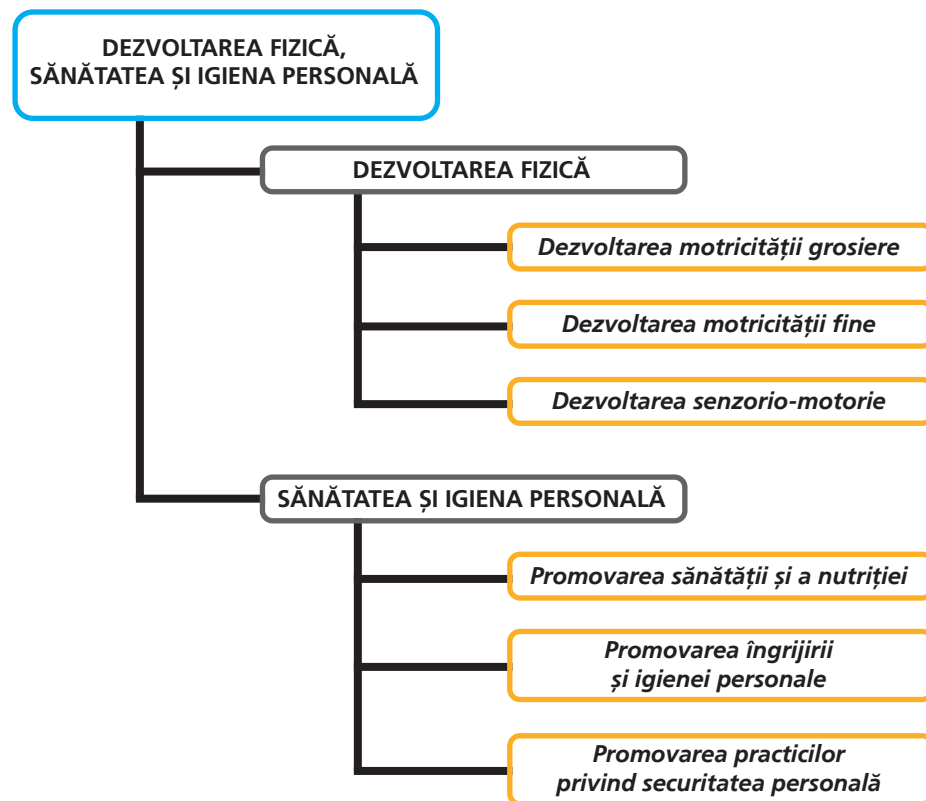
DEZVOLTAREA FIZICĂ, SĂNĂTATEA ȘI IGIENA PERSONALĂ

DEZVOLTAREA FIZICĂ

Dezvoltarea motricității grosiere

Dezvoltarea motricității fine

Dezvoltarea senzorio-motorie

SĂNĂTATEA ȘI IGIENA PERSONALĂ

Promovarea sănătății și a nutriției

Promovarea îngrijirii și igienei personale

Promovarea practicilor privind securitatea personală